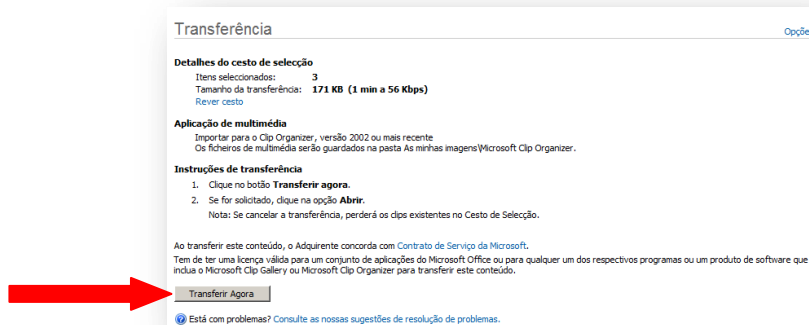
Transferência

Opçõ

Detalhes do cesto de selecção

Itens seleccionados: 3
Tamanho da transferência: 171 KB (1 min a 56 Kbps)
Rever cesto

Aplicação de multimédia

Importar para o Clip Organizer, versão 2002 ou mais recente
Os ficheiros de multimédia serão guardados na pasta As minhas imagens\Microsoft Clip Organizer.

Instruções de transferência

1. Clique no botão **Transferir agora**.
2. Se for solicitado, clique na opção **Abrir**.
Nota: Se cancelar a transferência, perderá os clips existentes no Cesto de Selecção.

Ao transferir este conteúdo, o Adquirente concorda com Contrato de Serviço da Microsoft.
Tem de ter uma licença válida para um conjunto de aplicações do Microsoft Office ou para qualquer um dos respectivos programas ou um produto de software que inclua o Microsoft Clip Gallery ou Microsoft Clip Organizer para transferir este conteúdo.

Transferir Agora

Está com problemas? Consulte as nossas sugestões de resolução de problemas.